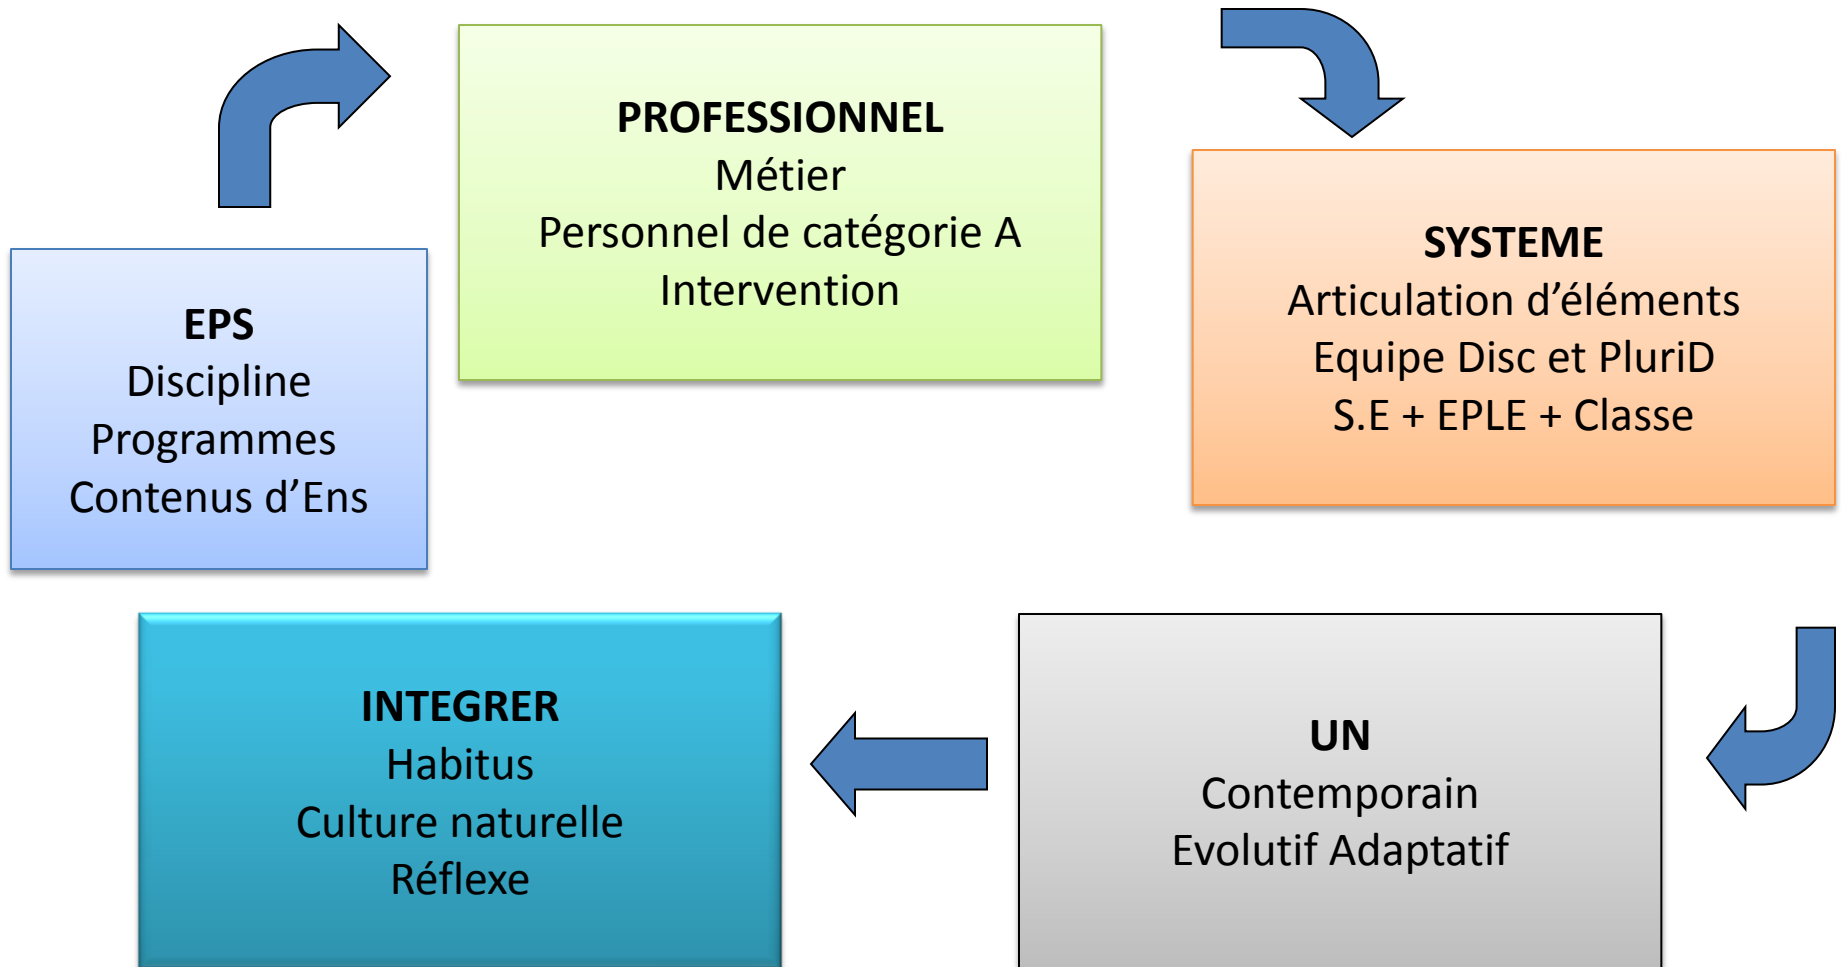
EPS
Discipline
Programmes
Contenus d'Ens

PROFESSIONNEL
Métier
Personnel de catégorie A
Intervention

SYSTEME
Articulation d'éléments
Equipe Disc et PluriD
S.E + EPLE + Classe

UN
Contemporain
Evolutif Adaptatif

INTEGRER
Habitus
Culture naturelle
Réflexe